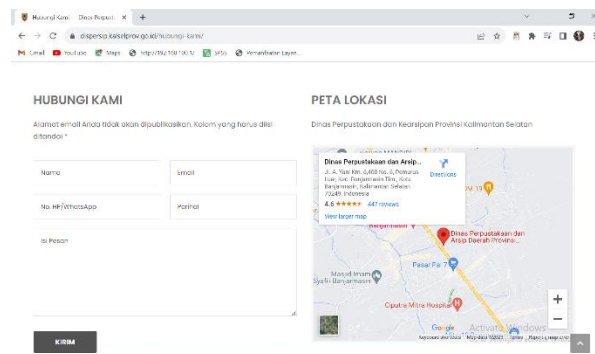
Hubungi Kami - Dinas Perpust... ×  +

dispersip.kalselprov.go.id/hubungi-kami/

Gmail  YouTube  Maps  http://192.168.100.1/  SPSS  Pemanfaatan Layan...

HUBUNGI KAMI

Alamat email Anda tidak akan dipublikasikan. Kolom yang harus diisi ditandai *

Nama

Email

No. HP/WhatsApp

Perihal

Isi Pesan

KIRIM

PETA LOKASI

Dinas Perpustakaan dan Kearsipan Provinsi Kalimantan Selatan

Dinas Perpustakaan dan Arsip...

Jl. A. Yani Km. 6,400 No. 6, Pemurus Luar, Kec. Banjarmasin Tim., Kota Banjarmasin, Kalimantan Selatan 70249, Indonesia

Directions

4.5 ★★★★★ 447 reviews

View larger map

Dinas Perpustakaan dan Arsip Daerah Provins...

Pasar Pal 7

Masjid Imam Syafii Banjarmasin

Ciputra Mitra Hospital

Google

Activate Windows

Keyboard shortcuts  Map data ©2022  Terms  Report a map error